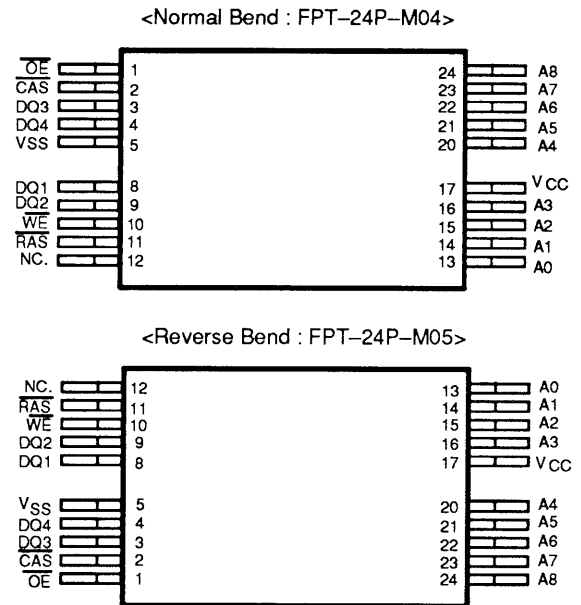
<Normal Bend : FPT–24P–M04>

$\overline{OE}$ 1
$\overline{CAS}$ 2
DQ3 3
DQ4 4
VSS 5

DQ1 8
DQ2 9
$\overline{WE}$ 10
$\overline{RAS}$ 11
NC. 12

24 A8
23 A7
22 A6
21 A5
20 A4

17 $V_{CC}$
16 A3
15 A2
14 A1
13 A0

<Reverse Bend : FPT–24P–M05>

NC. 12
$\overline{RAS}$ 11
$\overline{WE}$ 10
DQ2 9
DQ1 8

$V_{SS}$ 5
DQ4 4
DQ3 3
$\overline{CAS}$ 2
$\overline{OE}$ 1

13 A0
14 A1
15 A2
16 A3
17 $V_{CC}$

20 A4
21 A5
22 A6
23 A7
24 A8